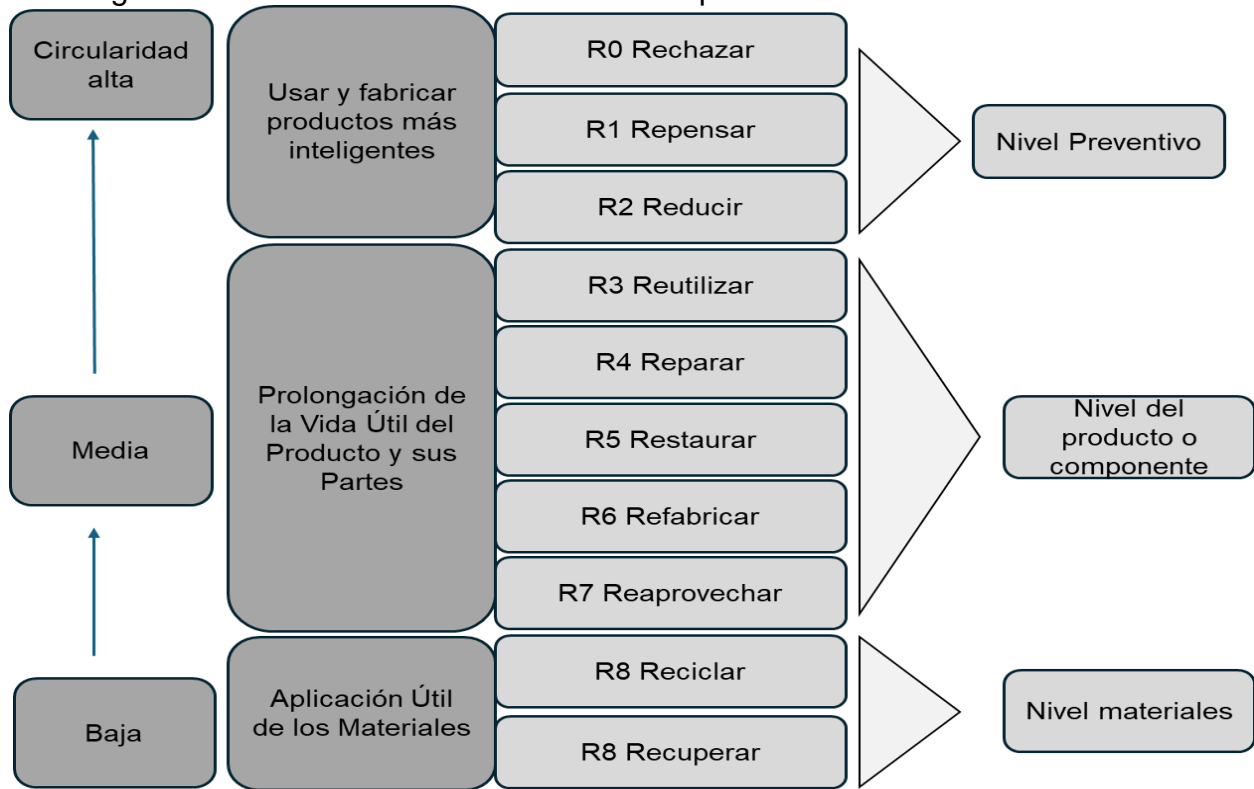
Circularidad alta

Media

Baja

Usar y fabricar productos más inteligentes

Prolongación de la Vida Útil del Producto y sus Partes

Aplicación Útil de los Materiales

R0 Rechazar

R1 Repensar

R2 Reducir

R3 Reutilizar

R4 Reparar

R5 Restaurar

R6 Refabricar

R7 Reaprovechar

R8 Reciclar

R8 Recuperar

Nivel Preventivo

Nivel del producto o componente

Nivel materiales